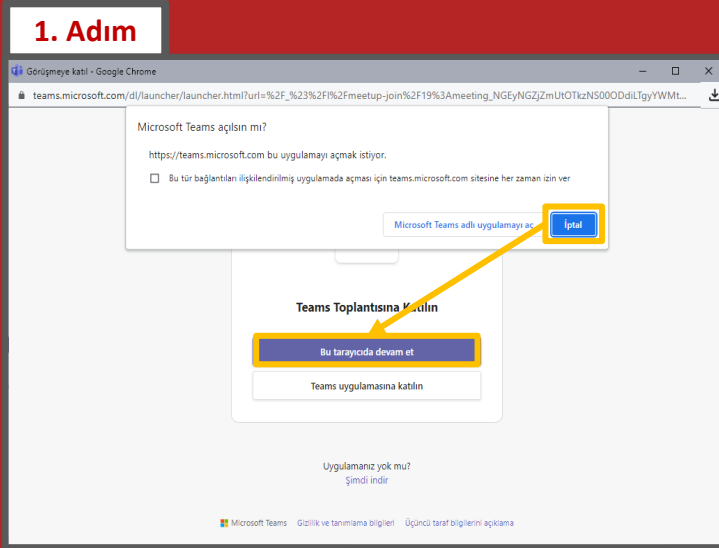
1. Adım

Görüşmeye katıl - Google Chrome

teams.microsoft.com/dl/launcher/launcher.html?url=%2F_%23%2Fl%2Fmeetup-join%2F19%3Ameeting_NGEyNGZjZmUtOTkzNS00ODdiLTgyYWMt...

Microsoft Teams açılsın mı?

https://teams.microsoft.com bu uygulamayı açmak istiyor.

Bu tür bağlantıları ilişkilendirilmiş uygulamada açması için teams.microsoft.com sitesine her zaman izin ver

Microsoft Teams adlı uygulamayı aç

İptal

Teams Toplantısına Katılın

Bu tarayıcıda devam et

Teams uygulamasına katılın

Uygulamanız yok mu?

Şimdi indir

Microsoft Teams Gizlilik ve tanımlama bilgileri Üçüncü taraf bilgilerini açıklama